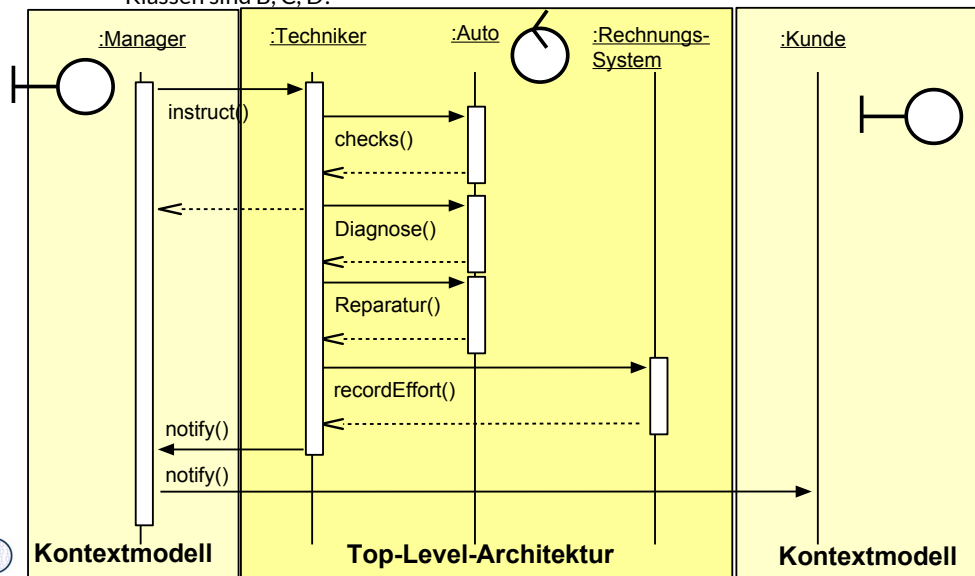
Klassen sind B, C, D.

:Manager

:Techniker

:Auto

:Rechnungs-System

:Kunde

instruct()

checks()

Diagnose()

Reparatur()

recordEffort()

notify()

notify()

Kontextmodell

Top-Level-Architektur

Kontextmodell